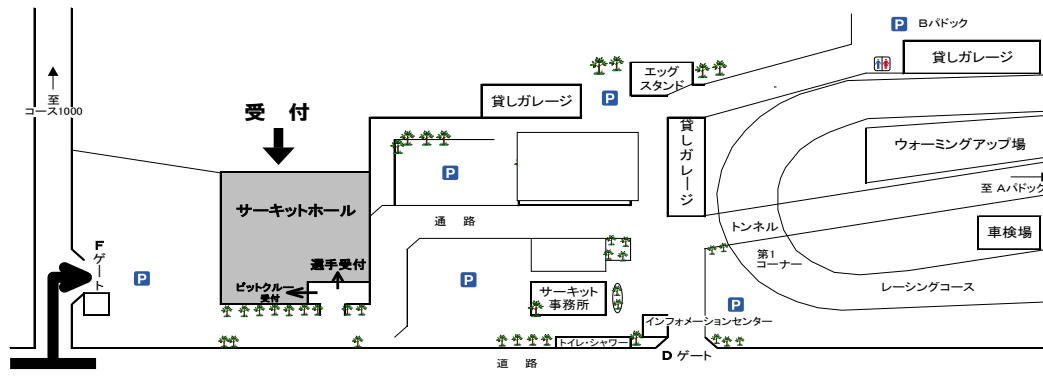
P Bパドック

貸しガレージ

エッグスタンド

P

貸しガレージ

至
コース1000

受 付

P

貸しガレージ

ウォーミングアップ場

至 Aパドック

サーキットホール

通 路

トンネル

車検場

F
ゲート

P

選手受付

P

第1
コーナー

ピットクルー受付

サーキット
事務所

レーシングコース

P

インフォメーションセンター

トイレ・シャワー

D ゲート

道 路